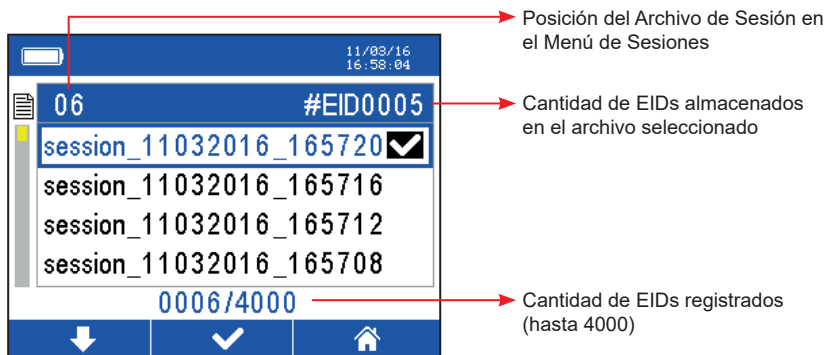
Posición del Archivo de Sesión en el Menú de Sesiones

11/03/16
16:58:04

06 #EID0005

Cantidad de EIDs almacenados en el archivo seleccionado

session_11032016_165720
session_11032016_165716
session_11032016_165712
session_11032016_165708

0006/4000

Cantidad de EIDs registrados (hasta 4000)